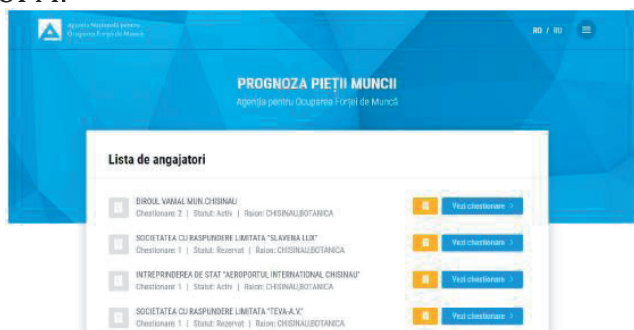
Agenția Națională pentru Ocuparea Forței de Muncă

RO / RU

PROGNOZA PIEȚII MUNCII

Agenția pentru Ocuparea Forței de Muncă

Lista de angajatori

BIROUL VAMAL MUN.CHISINAU
Chestionare: 2 | Statut: Activ | Raion: CHISINAU,BOTANICA
Vezi chestionare >

SOCIETATEA CU RASPUNDERE LIMITATA "SLAVENA LUX"
Chestionare: 1 | Statut: Rezervat | Raion: CHISINAU,BOTANICA
Vezi chestionare >

INTREPRINDEREA DE STAT "AEROPORTUL INTERNATIONAL CHISINAU"
Chestionare: 1 | Statut: Activ | Raion: CHISINAU,BOTANICA
Vezi chestionare >

SOCIETATEA CU RASPUNDERE LIMITATA "TEVA-A.V."
Chestionare: 1 | Statut: Rezervat | Raion: CHISINAU,BOTANICA
Vezi chestionare >